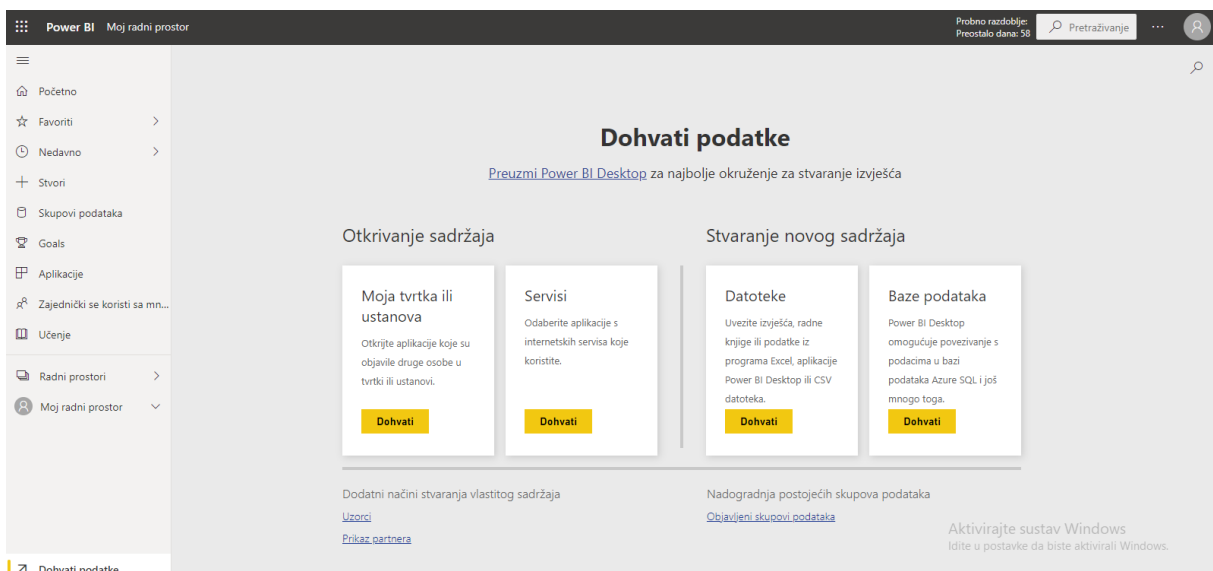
Power BI Moj radni prostor

Probno razdoblje: Preostalo dana: 58

Pretraživanje

...

Početno
Favoriti
Nedavno
Stvori
Skupovi podataka
Goals
Aplikacije
Zajednički se koristi sa mn...
Učenje
Radni prostori
Moj radni prostor

Dohvati podatke

Dohvati podatke

Preuzmi Power BI Desktop za najbolje okruženje za stvaranje izvješća

Otkrivanje sadržaja

Moja tvrtka ili ustanova
Otkrijte aplikacije koje su objavile druge osobe u tvrtki ili ustanovi.
Dohvati

Servisi
Odaberite aplikacije s internetskih servisa koje koristite.
Dohvati

Stvaranje novog sadržaja

Datoteke
Uvezite izvješća, radne knjige ili podatke iz programa Excel, aplikacije Power BI Desktop ili CSV datoteka.
Dohvati

Baze podataka
Power BI Desktop omogućuje povezivanje s podacima u bazi podataka Azure SQL i još mnogo toga.
Dohvati

Dodatni načini stvaranja vlastitog sadržaja
Uzorci
Prikaz partnera

Nadogradnja postojećih skupova podataka
Objavljeni skupovi podataka

Aktivirajte sustav Windows
Idite u postavke da biste aktivirali Windows.